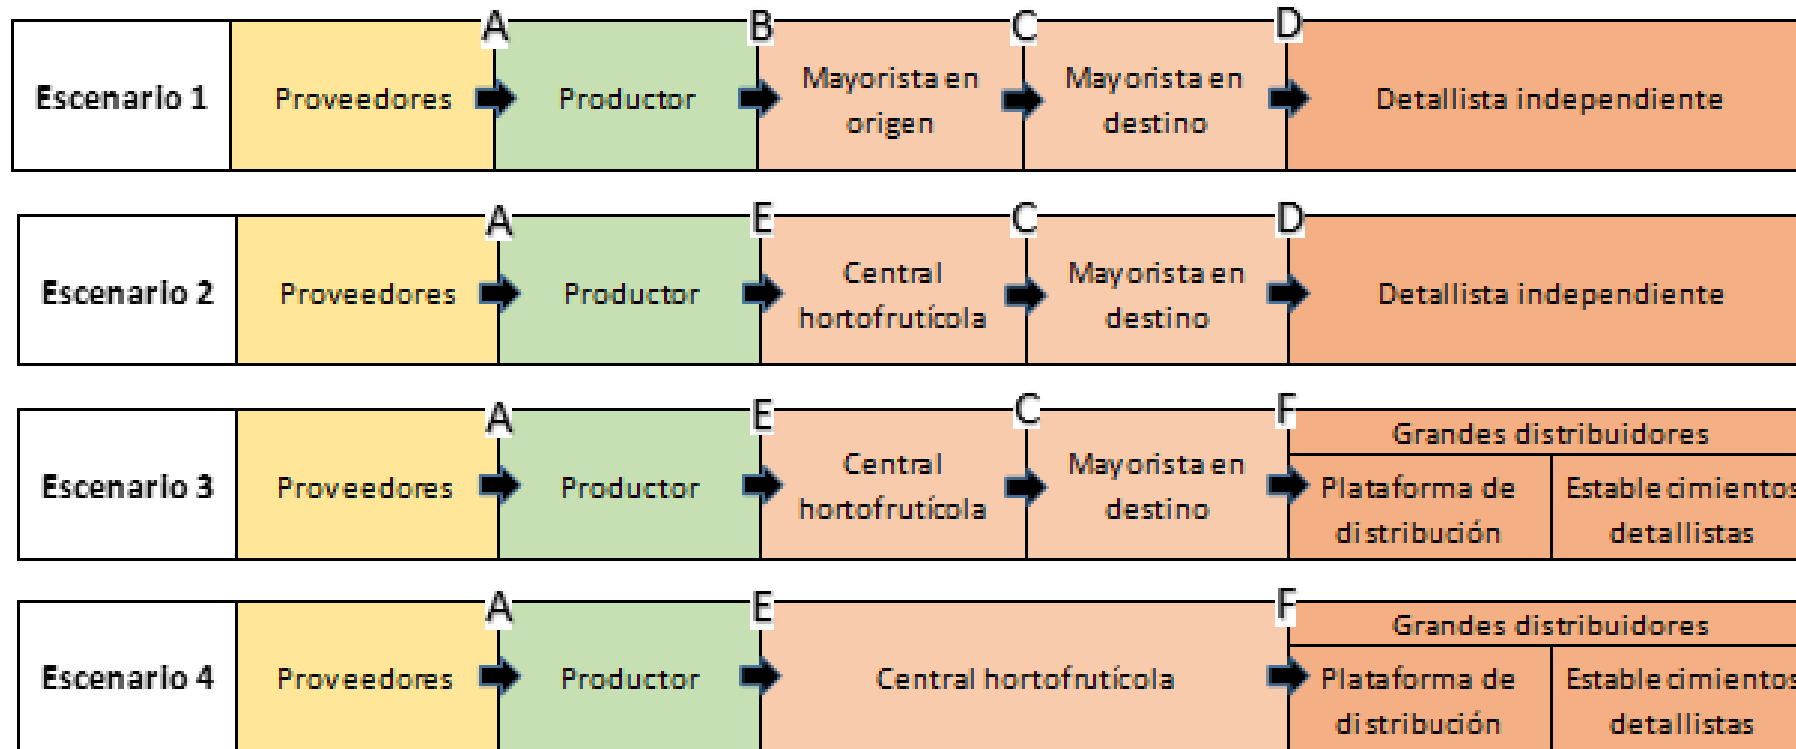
| | | A | | B | | C | | D | |
|---|---|---|---|---|---|---|---|---|---|
| Escenario 1 | Proveedores | | Productor | | Mayorista en origen | | Mayorista en destino | | Detallista independiente |

| | | A | | E | | C | | D | |
|---|---|---|---|---|---|---|---|---|---|
| Escenario 2 | Proveedores | | Productor | | Central hortofrutícola | | Mayorista en destino | | Detallista independiente |

| | | A | | E | | C | | F | Grandes distribuidores | |
|---|---|---|---|---|---|---|---|---|---|---|
| Escenario 3 | Proveedores | | Productor | | Central hortofrutícola | | Mayorista en destino | | Plataforma de distribución | Establecimientos detallistas |

| | | A | | E | | F | Grandes distribuidores | |
|---|---|---|---|---|---|---|---|---|
| Escenario 4 | Proveedores | | Productor | | Central hortofrutícola | | Plataforma de distribución | Establecimientos detallistas |